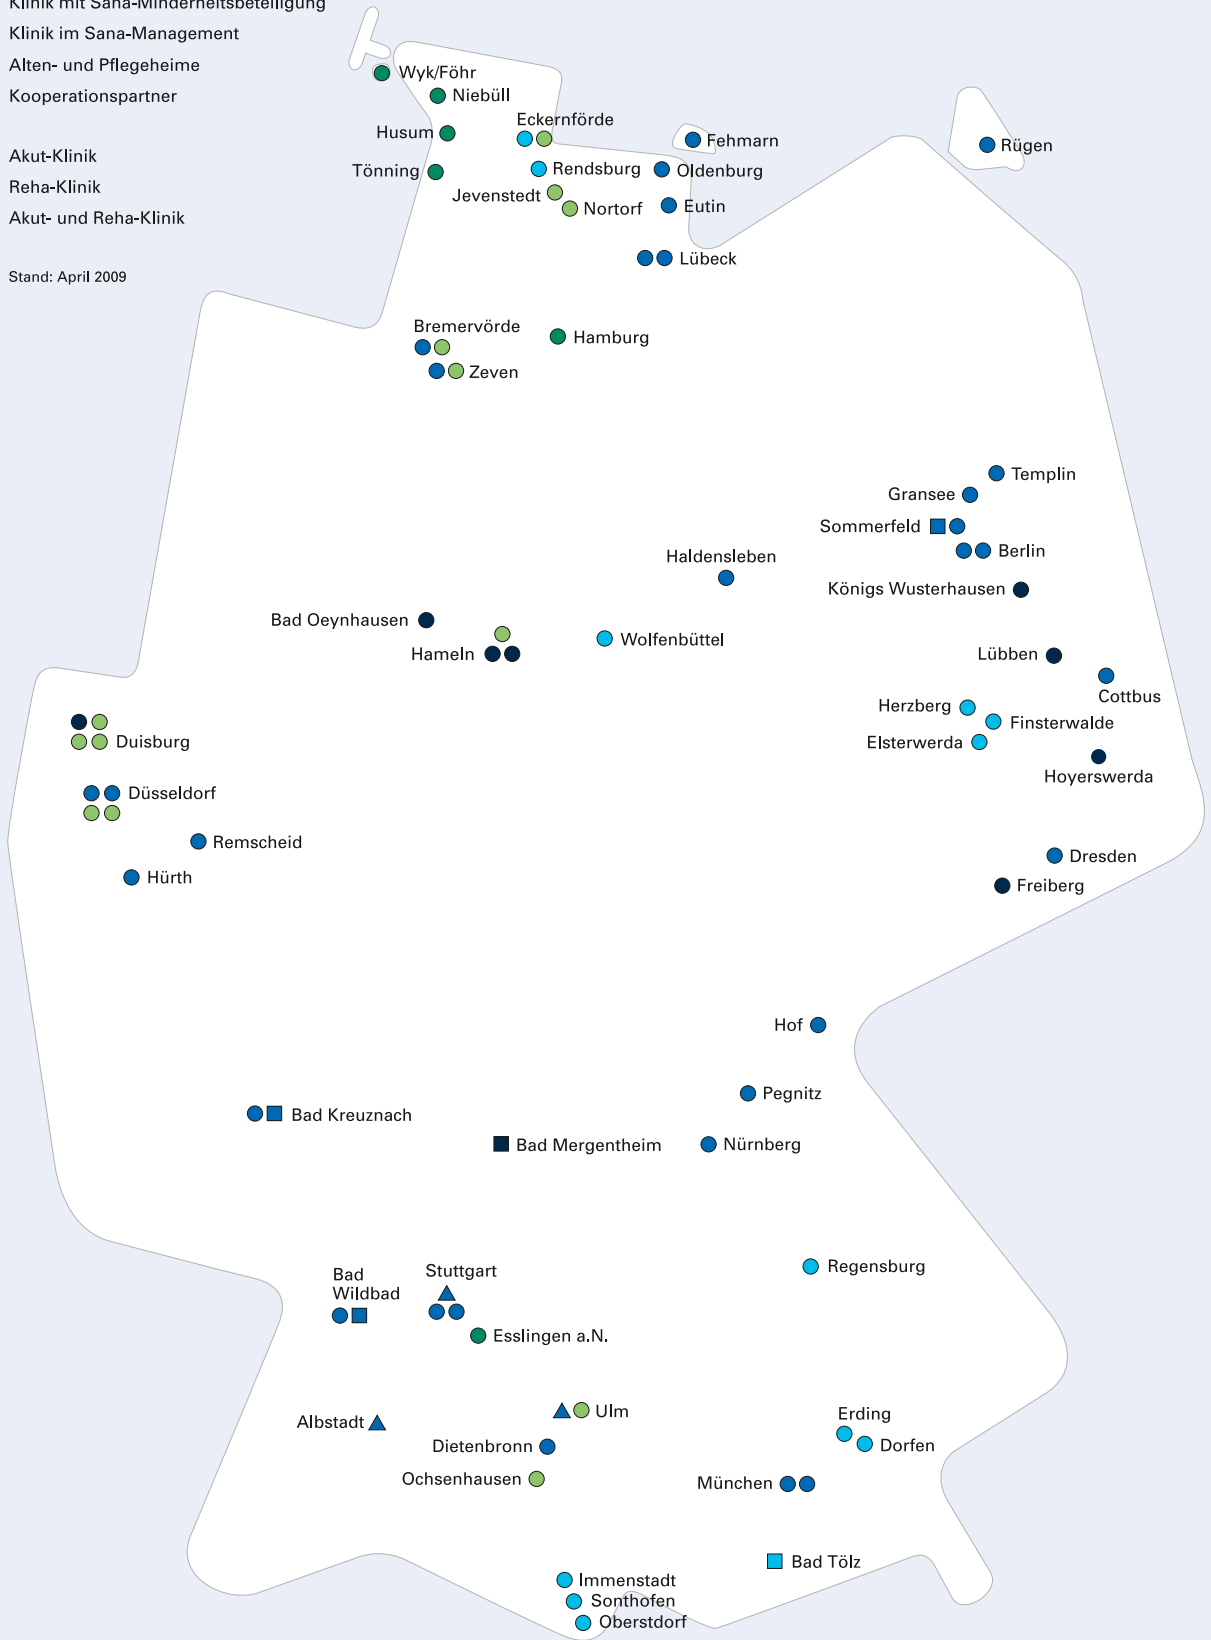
Klinik mit Sana-Minderheitsbeteiligung
Klinik im Sana-Management
Alten- und Pflegeheime
Kooperationspartner

Akut-Klinik
Reha-Klinik
Akut- und Reha-Klinik

Stand: April 2009

Wyk/Föhr
Niebüll
Husum
Tönning
Eckernförde
Rendsburg
Jevenstedt
Nortorf
Fehmarn
Oldenburg
Eutin
Lübeck
Rügen
Bremervörde
Zeven
Hamburg
Templin
Gransee
Sommerfeld
Berlin
Haldensleben
Königs Wusterhausen
Bad Oeynhausen
Hameln
Wolfenbüttel
Lübben
Cottbus
Herzberg
Finsterwalde
Elsterwerda
Hoyerswerda
Duisburg
Düsseldorf
Remscheid
Hürth
Dresden
Freiberg
Hof
Pegnitz
Bad Kreuznach
Bad Mergentheim
Nürnberg
Regensburg
Bad Wildbad
Stuttgart
Esslingen a.N.
Albstadt
Ulm
Dietenbronn
Ochsenhausen
Erding
Dorfen
München
Bad Tölz
Immenstadt
Sonthofen
Oberstdorf